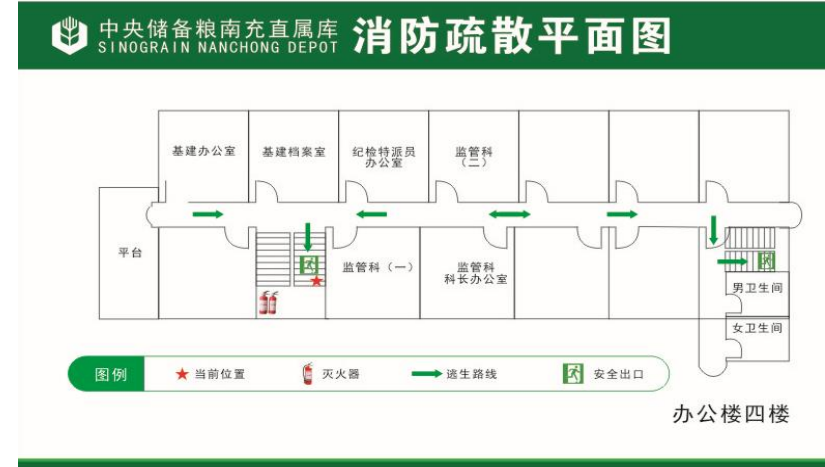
中央储备粮南充直属库
SINOGRAIN NANCHONG DEPOT
消防疏散平面图

基建办公室
基建档案室
纪检特派员办公室
监管科（二）
平台
监管科（一）
监管科科长办公室
男卫生间
女卫生间

图例
当前位置
灭火器
逃生路线
安全出口

办公楼四楼